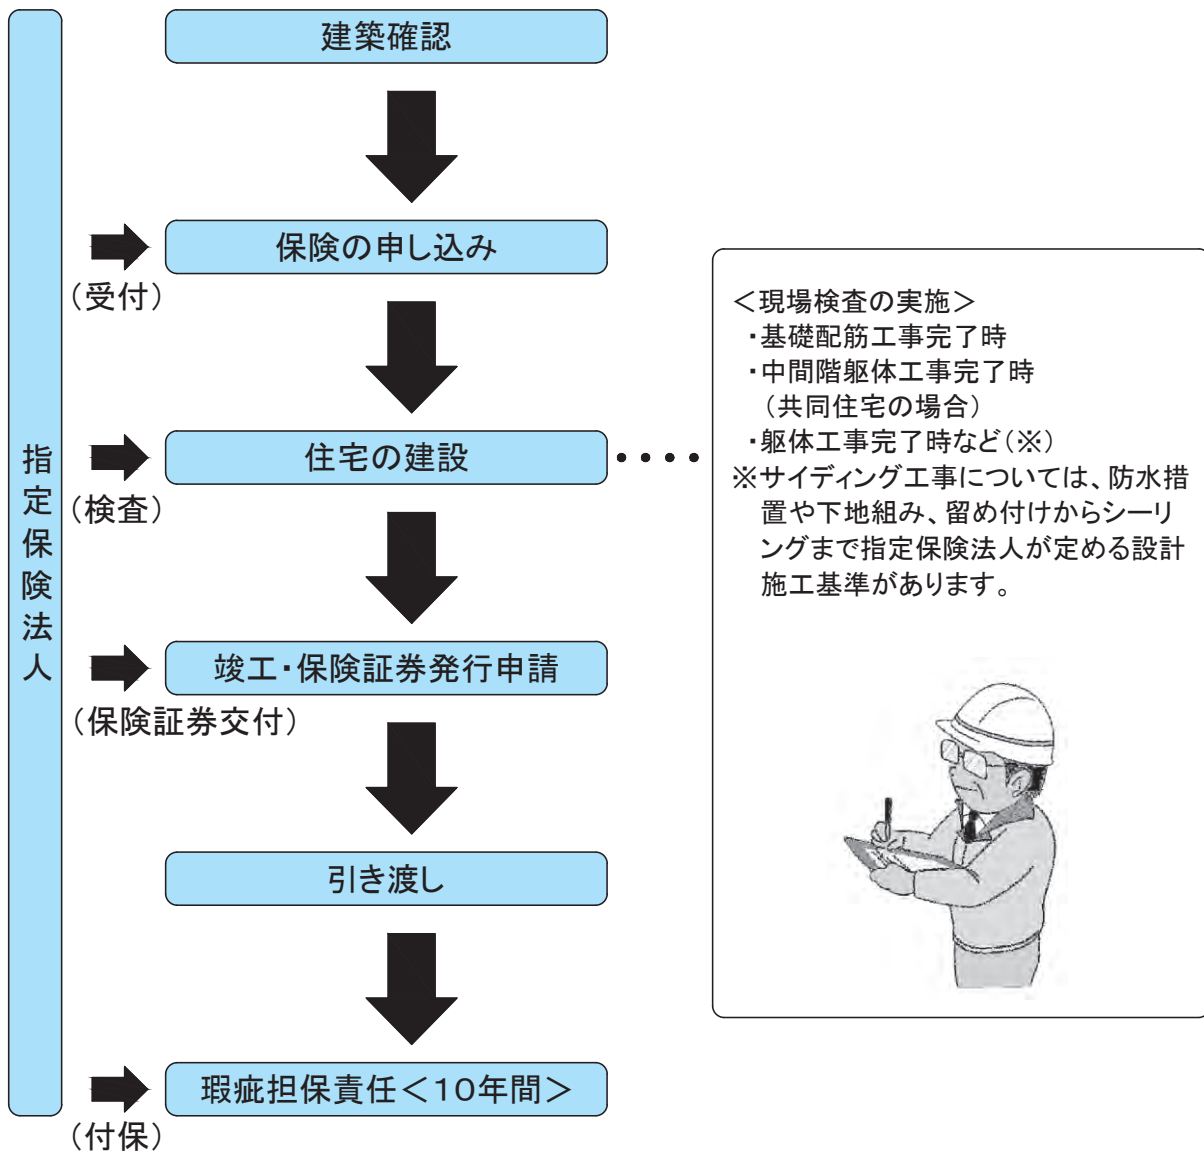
指定保険法人

建築確認

保険の申し込み
（受付）

住宅の建設
（検査）

竣工・保険証券発行申請
（保険証券交付）

引き渡し

瑕疵担保責任＜10年間＞
（付保）

＜現場検査の実施＞
・基礎配筋工事完了時
・中間階躯体工事完了時
（共同住宅の場合）
・躯体工事完了時など（※）
※サイディング工事については、防水措置や下地組み、留め付けからシーリングまで指定保険法人が定める設計施工基準があります。